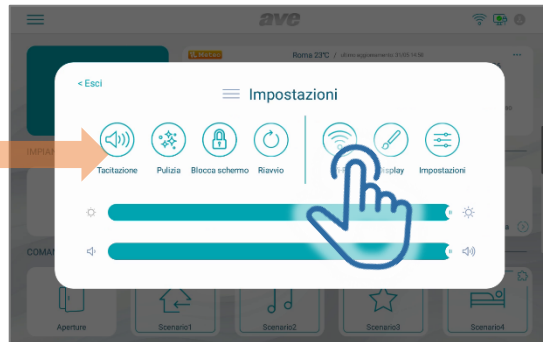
ave

Roma 23°C / ultimo aggiornamento 21/09 14:36

< Esci

Impostazioni

Tacitazione

Pulizia

Blocca schermo

Riavvio

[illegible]

Display

Impostazioni

IMPIA

COMAN

Aperture

Scenario1

Scenario2

Scenario3

Scenario4